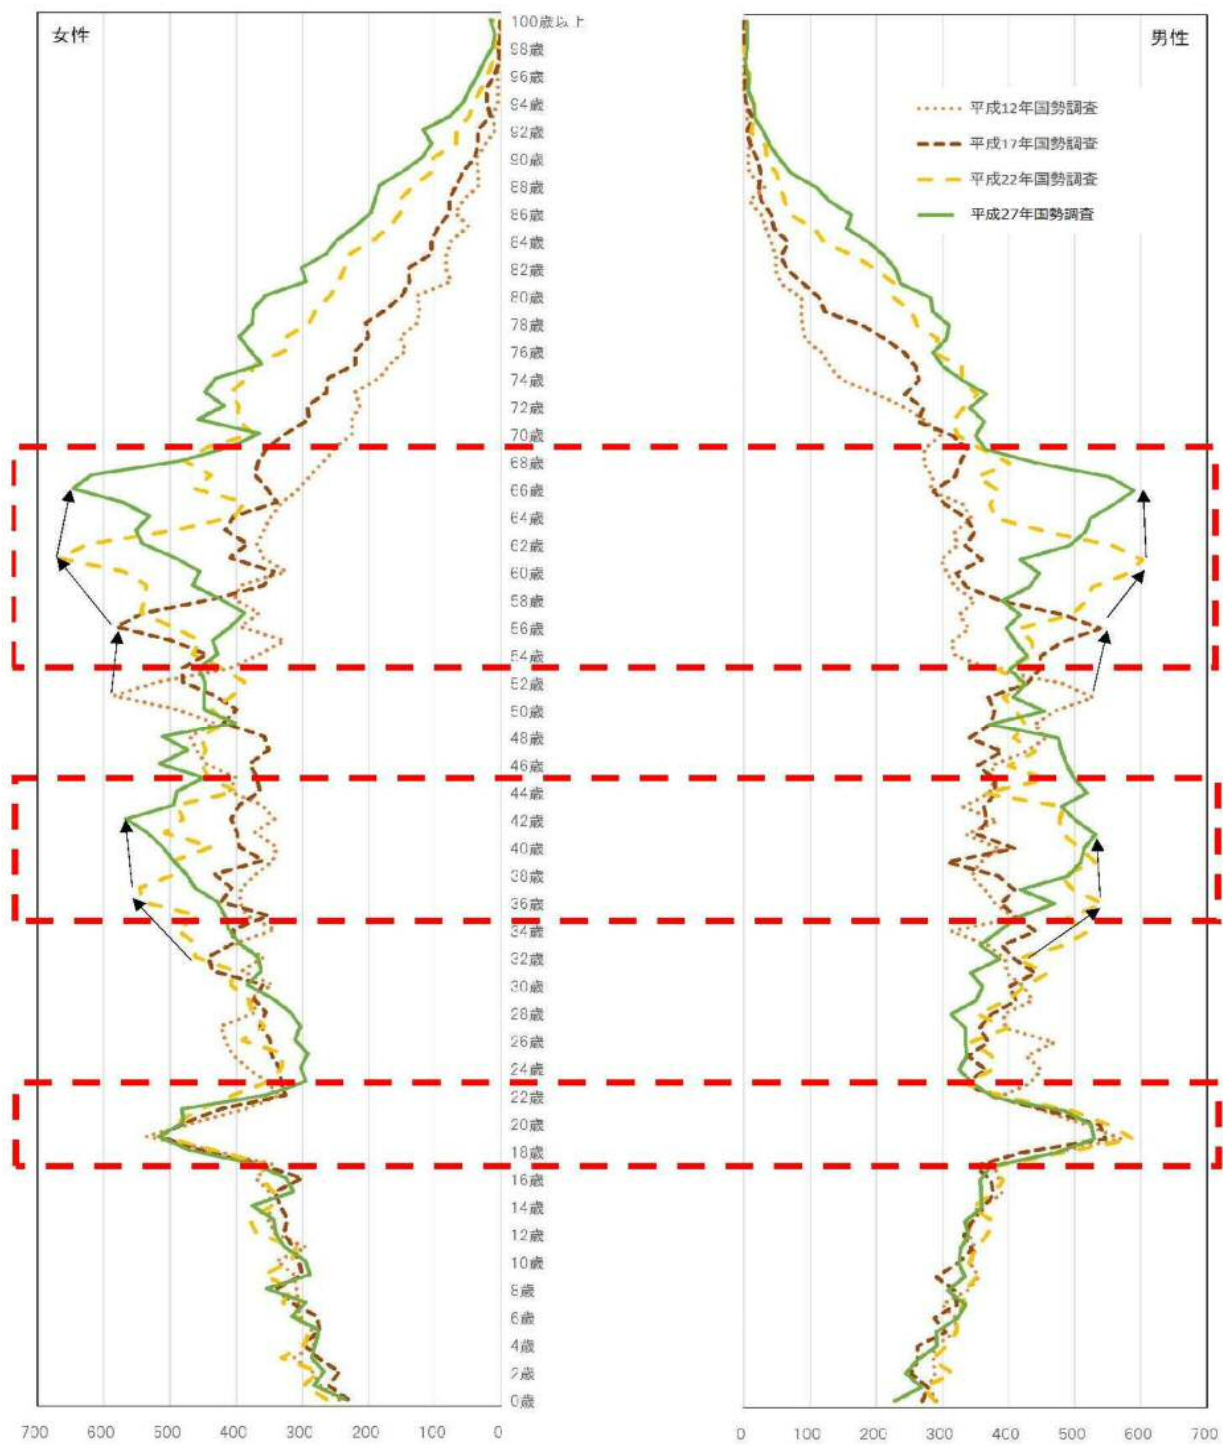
女性

男性

平成12年国勢調査
平成17年国勢調査
平成22年国勢調査
平成27年国勢調査

100歳以上
98歳
96歳
94歳
92歳
90歳
88歳
86歳
84歳
82歳
80歳
78歳
76歳
74歳
72歳
70歳
68歳
66歳
64歳
62歳
60歳
58歳
56歳
54歳
52歳
50歳
48歳
46歳
44歳
42歳
40歳
38歳
36歳
34歳
32歳
30歳
28歳
26歳
24歳
22歳
20歳
18歳
16歳
14歳
12歳
10歳
8歳
6歳
4歳
2歳
0歳

700 600 500 400 300 200 100 0

0 100 200 300 400 500 600 700